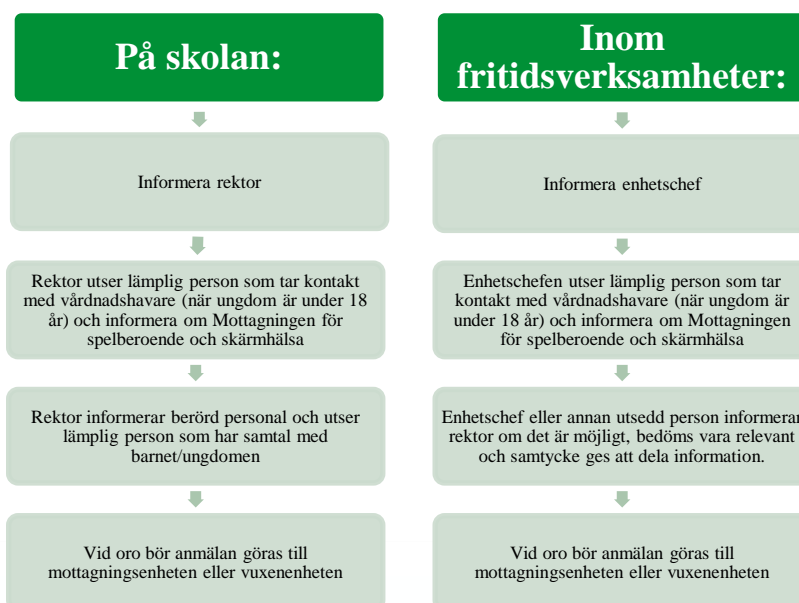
På skolan:

Informera rektor

Rektor utser lämplig person som tar kontakt med vårdnadshavare (när ungdom är under 18 år) och informera om Mottagningen för spelberoende och skärmhälsa

Rektor informerar berörd personal och utser lämplig person som har samtal med barnet/ungdomen

Vid oro bör anmälan göras till mottagningsenheten eller vuxenenheten

Inom fritidsverksamheter:

Informera enhetschef

Enhetschefen utser lämplig person som tar kontakt med vårdnadshavare (när ungdom är under 18 år) och informera om Mottagningen för spelberoende och skärmhälsa

Enhetschef eller annan utsedd person informerar rektor om det är möjligt, bedöms vara relevant och samtycke ges att dela information.

Vid oro bör anmälan göras till mottagningsenheten eller vuxenenheten